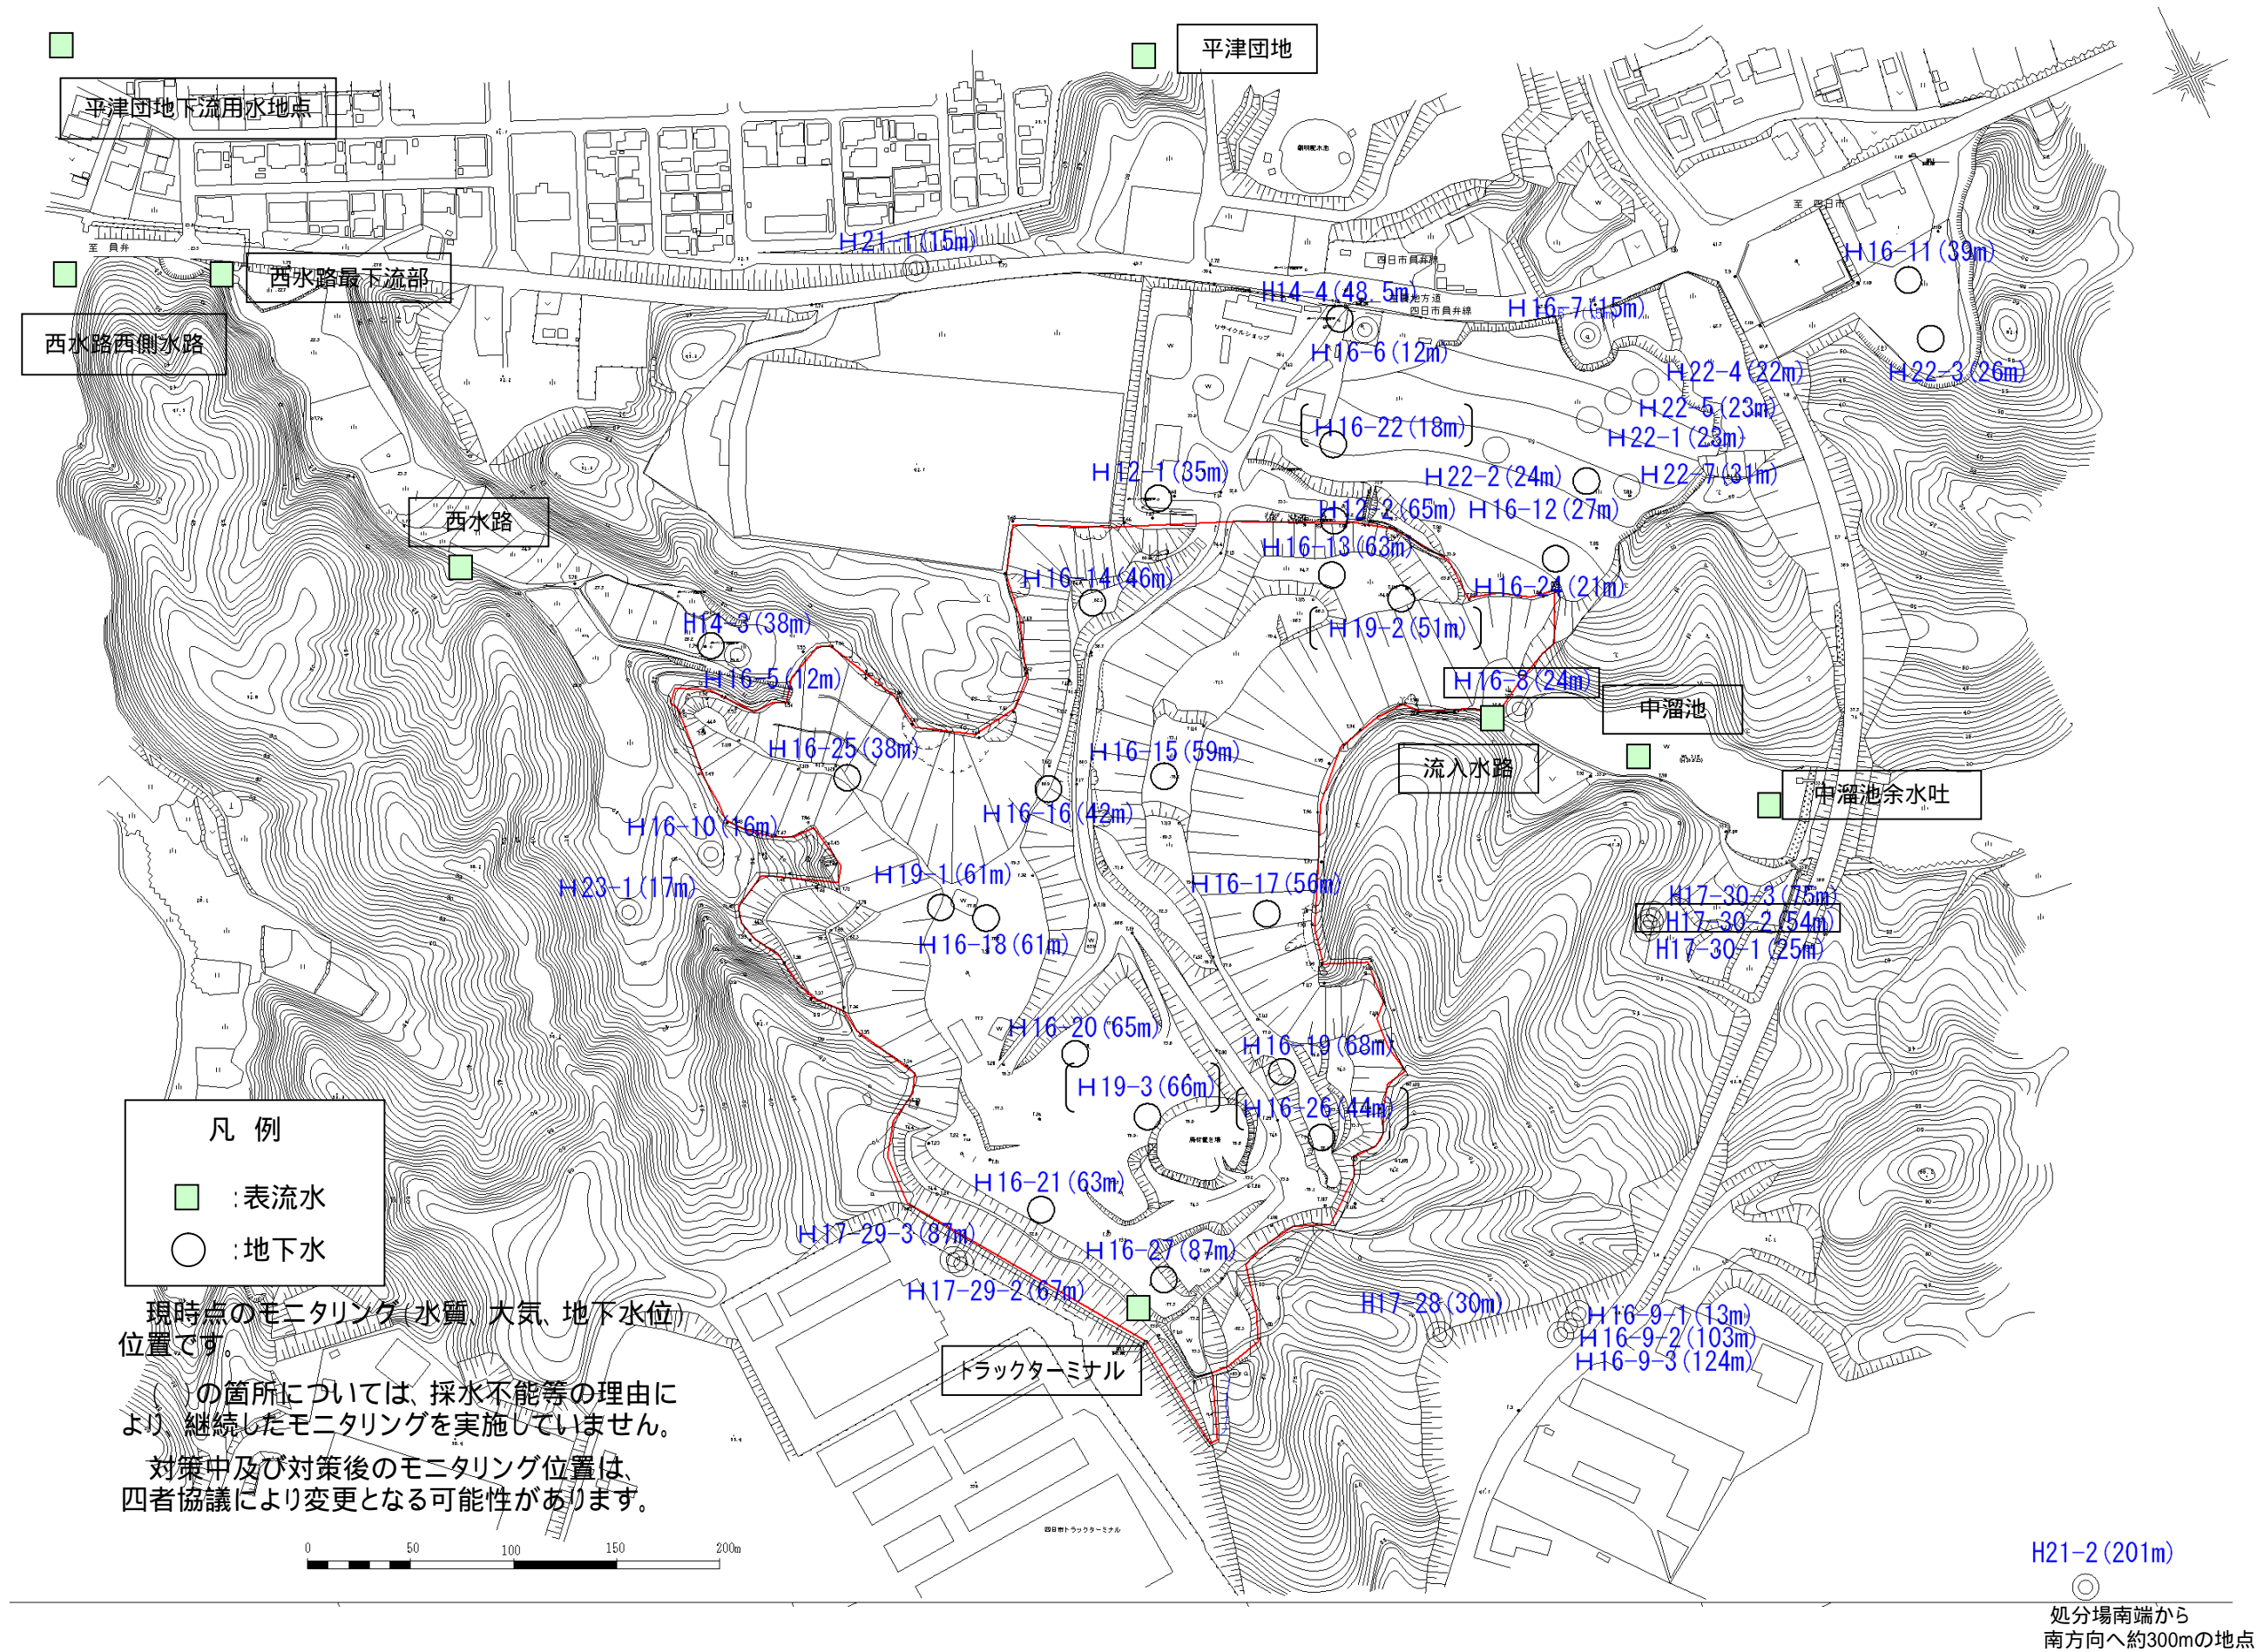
平津団地

平津団地下流用水地点

西水路最下流部

西水路西側水路

西水路

H21-1(15m)

H14-4(48.5m)

H16-7(15m)

H16-11(39m)

H16-6(12m)

H22-4(22m)

H22-3(26m)

H22-5(23m)

H16-22(18m)

H22-1(23m)

H12-1(35m)

H22-2(24m)

H22-7(31m)

H12-2(65m)

H16-12(27m)

H16-13(63m)

H16-14(46m)

H16-24(21m)

H14-3(38m)

H19-2(51m)

H16-5(12m)

H16-8(24m)

中溜池

H16-25(38m)

H16-15(59m)

流入水路

中溜池余水吐

H16-10(16m)

H16-16(42m)

H19-1(61m)

H16-17(56m)

H23-1(17m)

H17-30-3(75m)

H17-30-2(54m)

H17-30-1(25m)

H16-18(61m)

H16-20(65m)

H16-19(68m)

H19-3(66m)

H16-26(44m)

凡 例

:表流水

:地下水

H16-21(63m)

H17-29-3(87m)

H16-27(87m)

H17-29-2(67m)

H17-28(30m)

H16-9-1(13m)

H16-9-2(103m)

H16-9-3(124m)

現時点のモニタリング(水質、大気、地下水位)位置です。

( )の箇所については、採水不能等の理由により、継続したモニタリングを実施していません。

対策中及び対策後のモニタリング位置は、四者協議により変更となる可能性があります。

トラックターミナル

0 50 100 150 200m

H21-2(201m)

処分場南端から
南方向へ約300mの地点